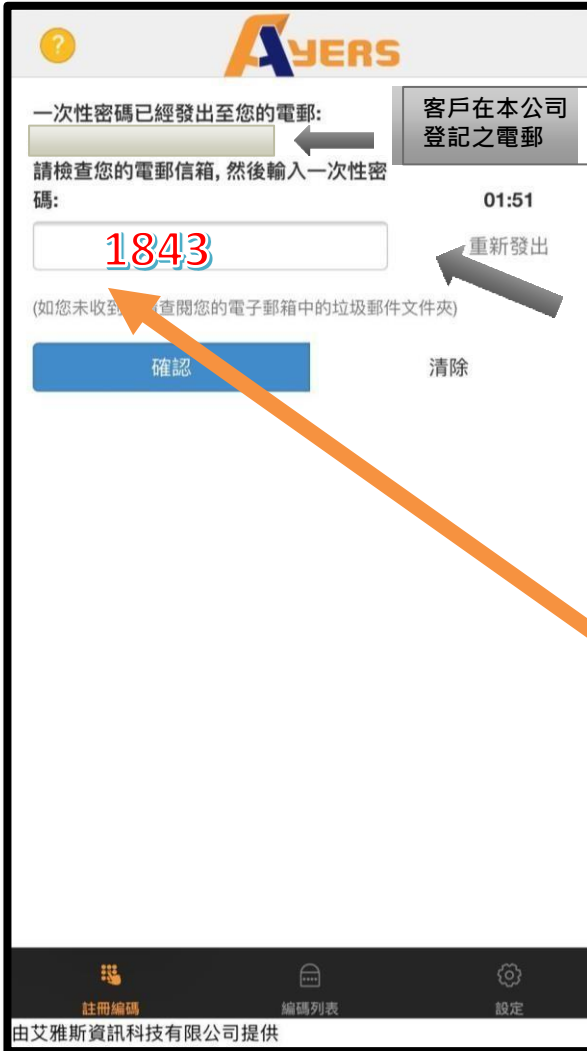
AYERS

一次性密碼已經發出至您的電郵:

客戶在本公司登記之電郵

請檢查您的電郵信箱, 然後輸入一次性密碼:

01:51

1843

重新發出

(如您未收到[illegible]查閱您的電子郵箱中的垃圾郵件文件夾)

確認

清除

註冊編碼

編碼列表

設定

由艾雅斯資訊科技有限公司提供